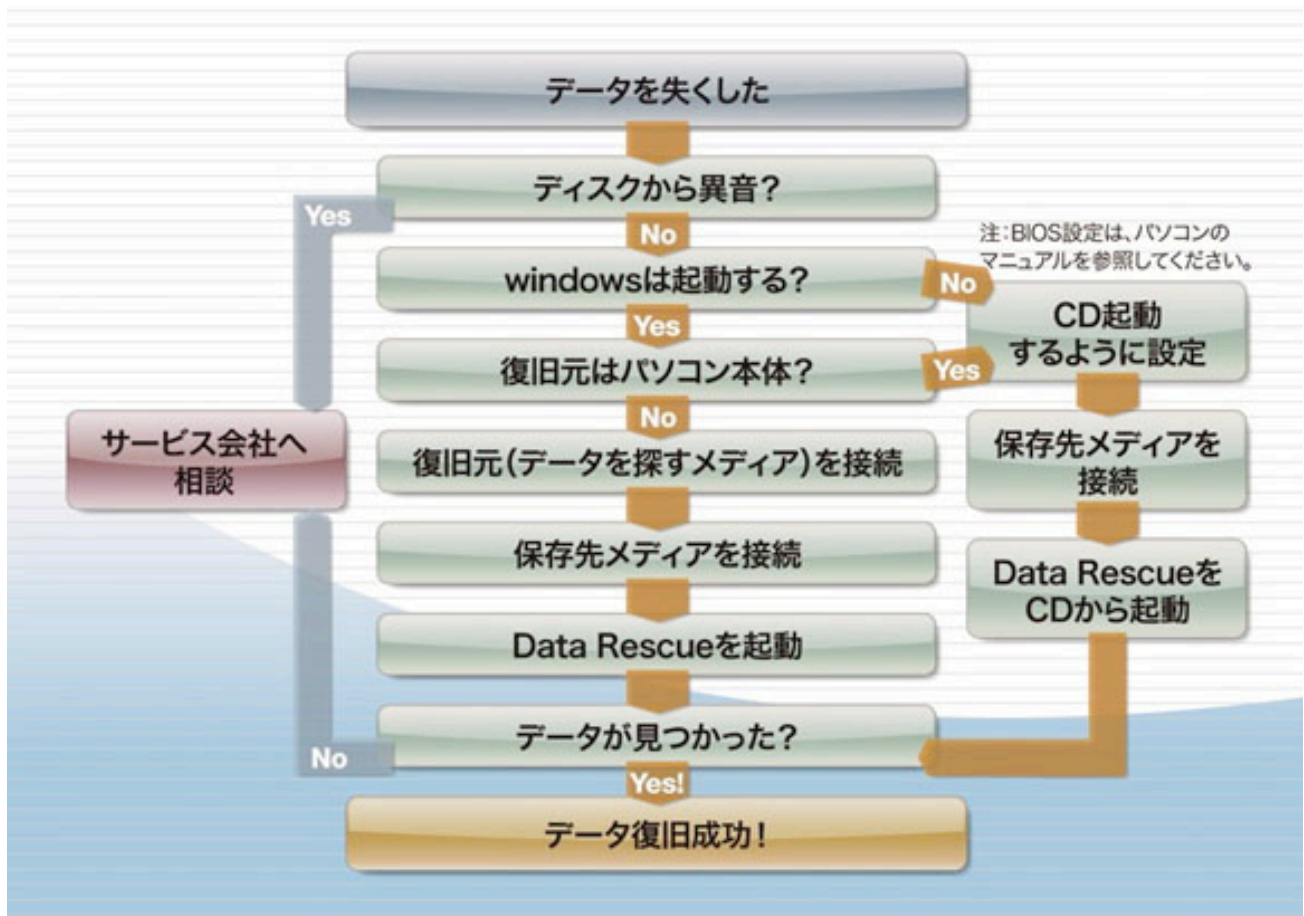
データを失くした

ディスクから異音?

Yes

No

windowsは起動する?

注:BIOS設定は、パソコンのマニュアルを参照してください。

No

CD起動するように設定

Yes

復旧元はパソコン本体?

Yes

No

サービス会社へ相談

復旧元(データを探すメディア)を接続

保存先メディアを接続

保存先メディアを接続

Data Rescueを起動

Data RescueをCDから起動

データが見つかった?

No

Yes!

データ復旧成功!